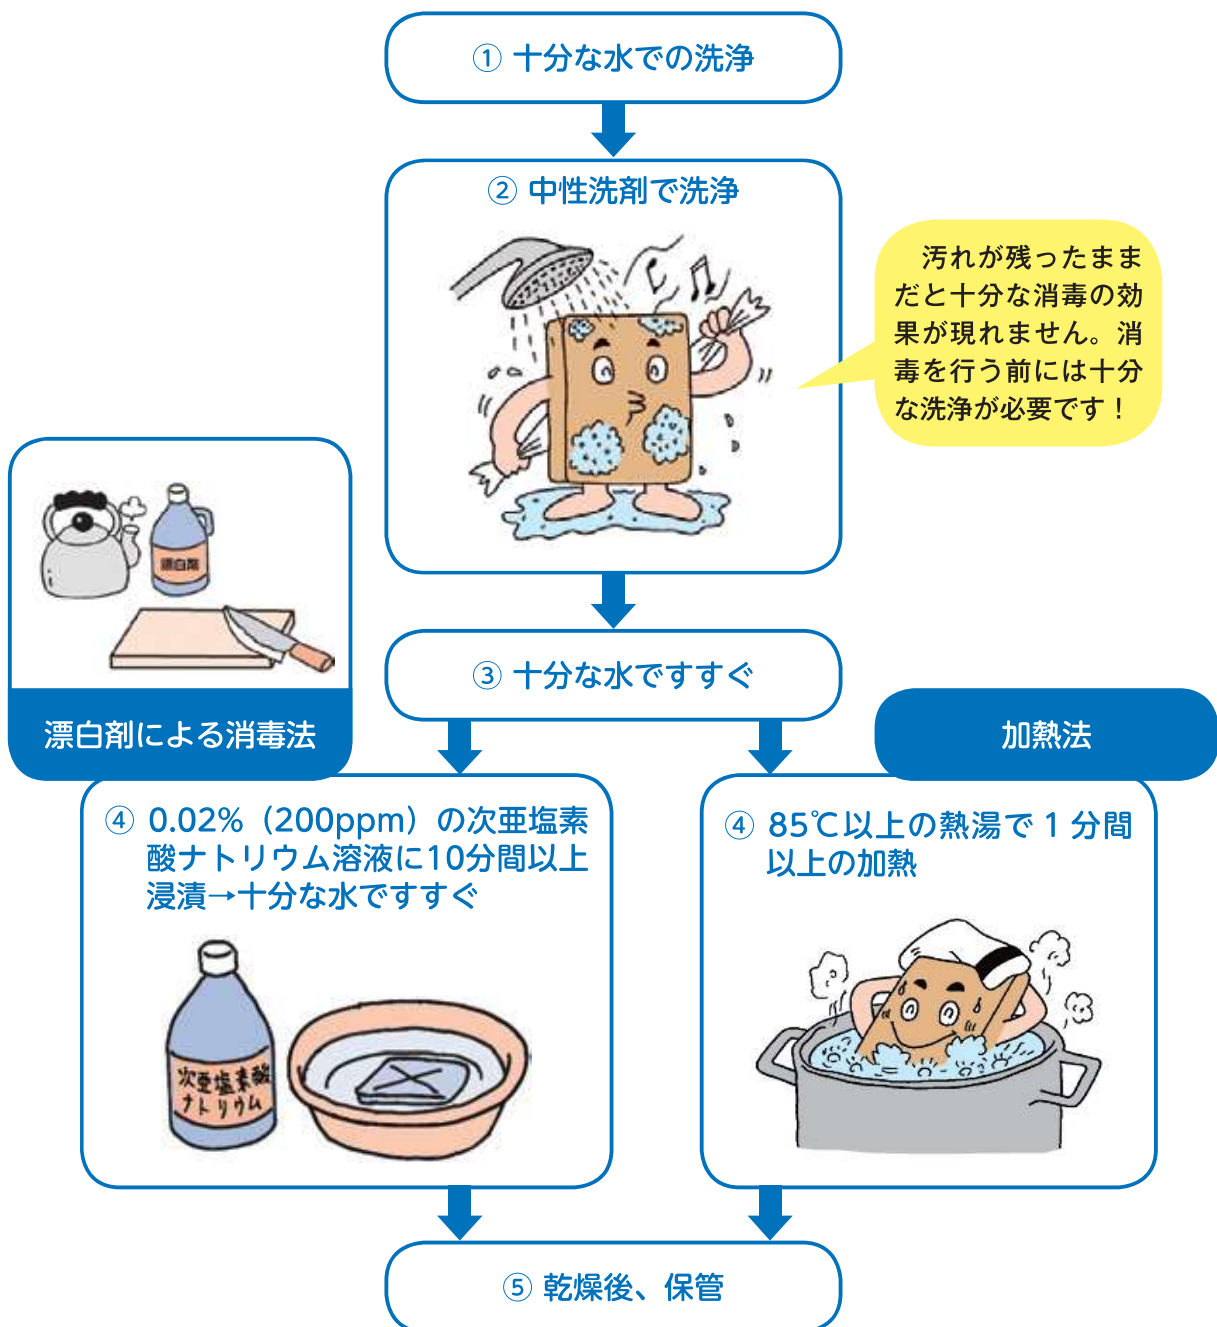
① 十分な水での洗浄

② 中性洗剤で洗浄

汚れが残ったままだと十分な消毒の効果が現れません。消毒を行う前には十分な洗浄が必要です！

漂白剤

漂白剤による消毒法

③ 十分な水ですすぐ

加熱法

④ 0.02%（200ppm）の次亜塩素酸ナトリウム溶液に10分間以上浸漬→十分な水ですすぐ

次亜塩素酸ナトリウム

④ 85℃以上の熱湯で 1 分間以上の加熱

⑤ 乾燥後、保管